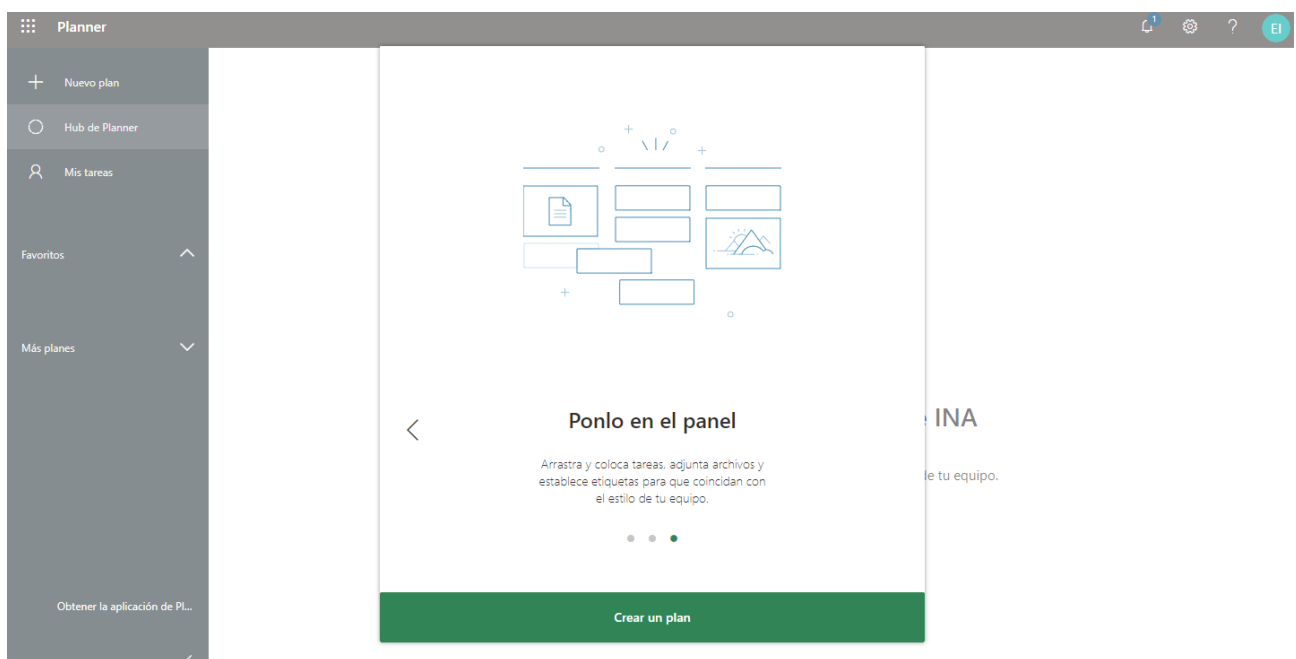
Planner

1

EI

Nuevo plan

Hub de Planner

Mis tareas

Favoritos

Más planes

Obtener la aplicación de Pl...

Ponlo en el panel

Arrastra y coloca tareas, adjunta archivos y establece etiquetas para que coincidan con el estilo de tu equipo.

Crear un plan

INA

e tu equipo.